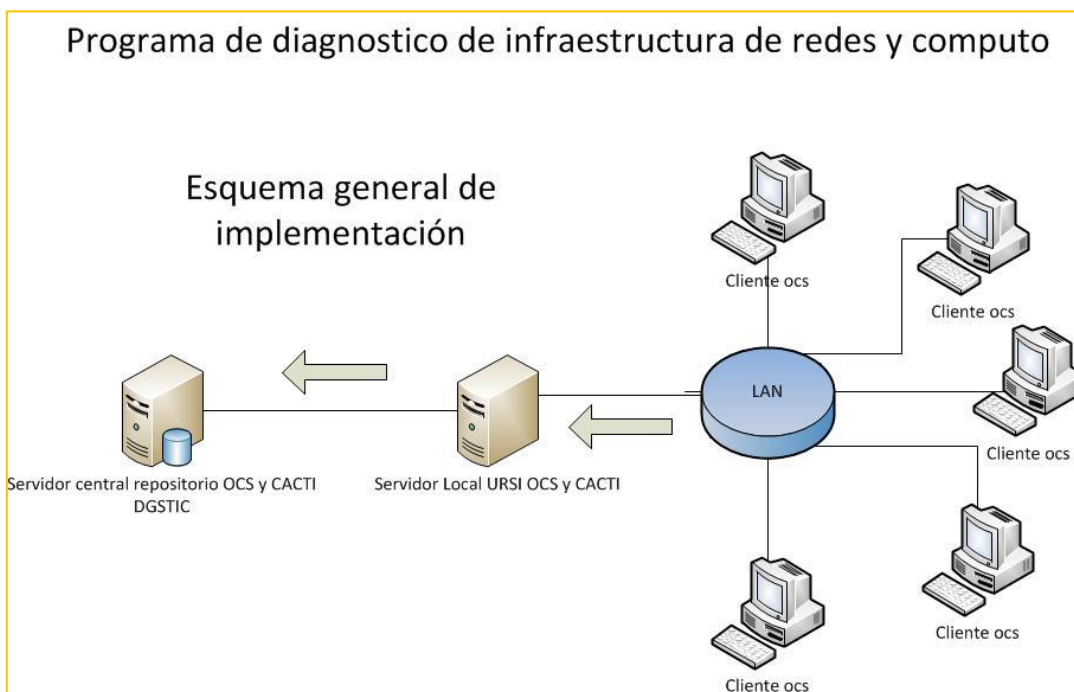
Programa de diagnostico de infraestructura de redes y computo

Esquema general de implementación

Cliente ocs

Cliente ocs

LAN

Cliente ocs

Servidor central repositorio OCS y CACTI DGSTIC

Servidor Local URSI OCS y CACTI

Cliente ocs

Cliente ocs